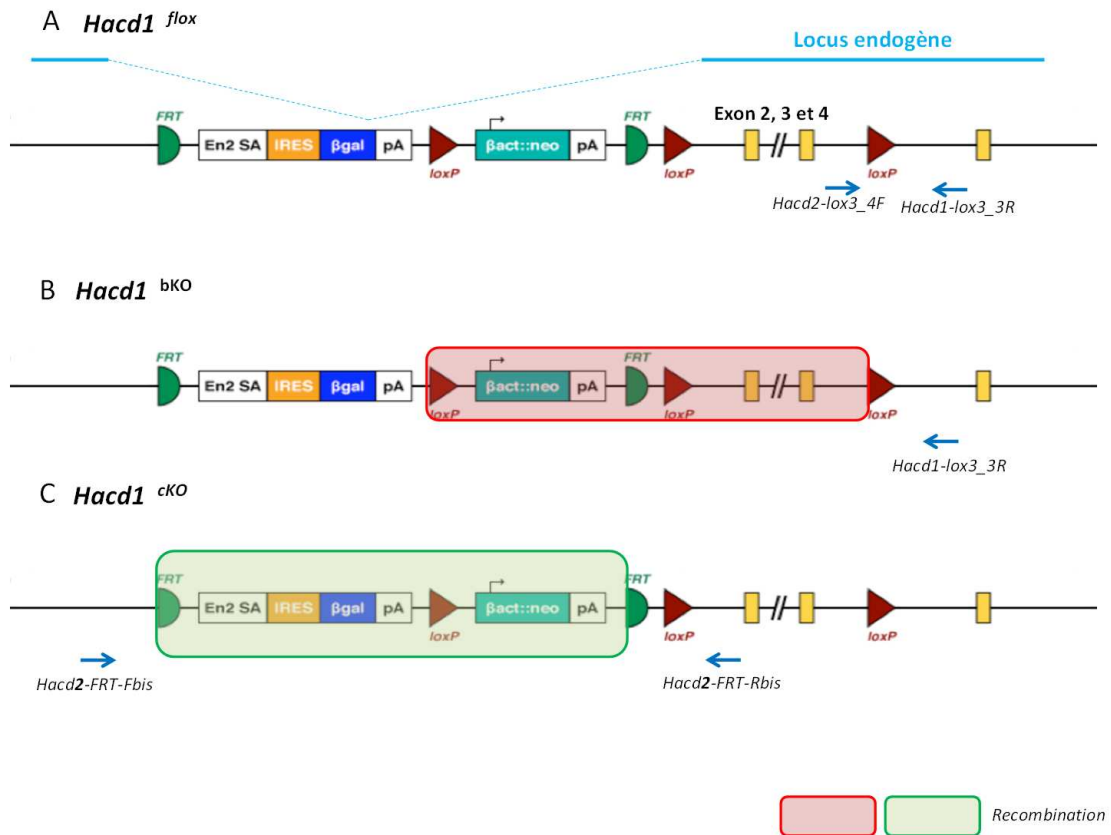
A ***Hacd1*** $^{flox}$

Locus endogène

FRT
En2 SA
IRES
βgal
pA
loxP
βact::neo
pA
FRT
loxP
Exon 2, 3 et 4
loxP
Hacd2-lox3_4F
Hacd1-lox3_3R

B ***Hacd1*** $^{bKO}$

FRT
En2 SA
IRES
βgal
pA
loxP
βact::neo
pA
FRT
loxP
loxP
Hacd1-lox3_3R

C ***Hacd1*** $^{cKO}$

FRT
En2 SA
IRES
βgal
pA
loxP
βact::neo
pA
FRT
loxP
loxP
Hacd**2**-FRT-Fbis
Hacd**2**-FRT-Rbis

Recombination